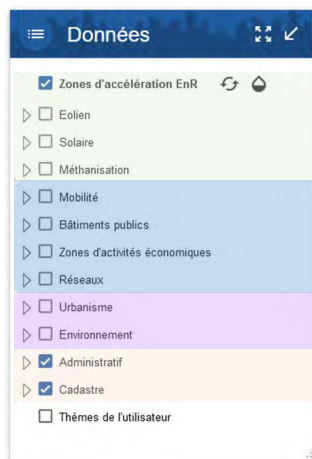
Données

Zones d'accélération EnR

Eolien

Solaire

Méthanisation

Mobilité

Bâtiments publics

Zones d'activités économiques

Réseaux

Urbanisme

Environnement

Administratif

Cadastre

Thèmes de l'utilisateur